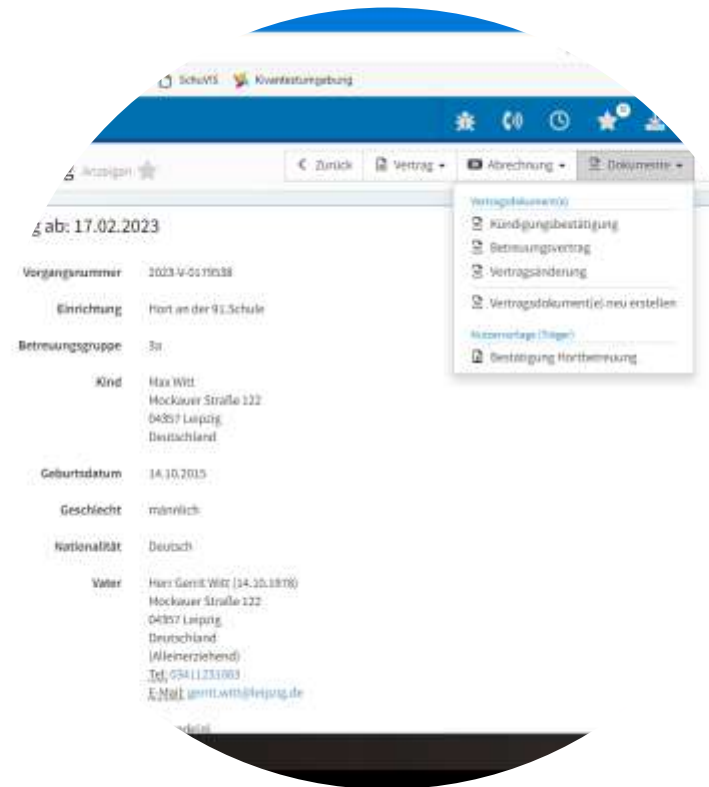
SchuVIS Kivantestumgebung

g Anzeigen

< Zurück Vertrag Abrechnung Dokumente

g ab: 17.02.2023

Vertragsdokument(e)
Kündigungsbestätigung
Betreuungsvertrag
Vertragsänderung
Vertragsdokument(e) neu erstellen
Nutzervorlage (Träger)
Bestätigung Hortbetreuung

Vorgangsnummer 2023-V-0179538

Einrichtung Hort an der 91.Schule

Betreuungsgruppe 3a

Kind Max Witt
Mockauer Straße 122
04357 Leipzig
Deutschland

Geburtsdatum 14.10.2015

Geschlecht männlich

Nationalität Deutsch

Vater Herr Gerrit Witt (14.10.1978)
Mockauer Straße 122
04357 Leipzig
Deutschland
(Alleinerziehend)
Tel: 03411231083
E-Mail: gerrit.witt@leipzig.de

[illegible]